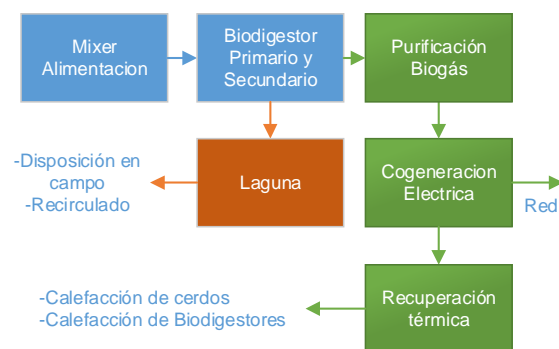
Mixer Alimentacion

Biodigestor Primario y Secundario

Purificación Biogás

-Disposición en campo
-Recirculado

Laguna

Cogeneracion Electrica

Red

-Calefacción de cerdos
-Calefacción de Biodigestores

Recuperación térmica